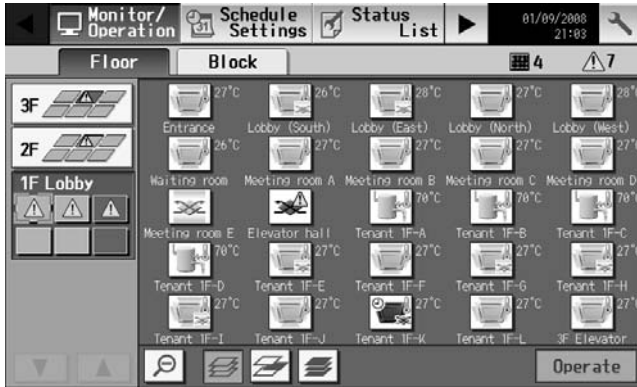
Monitor/ Operation
Schedule Settings
Status List
01/09/2008 21:03

Floor
Block
4
7

3F
2F
1F Lobby

27°C Entrance
26°C Lobby (South)
28°C Lobby (East)
27°C Lobby (North)
28°C Lobby (West)

26°C Waiting room
27°C Meeting room A
27°C Meeting room B
27°C Meeting room C
27°C Meeting room D

Meeting room E
Elevator hall
70°C Tenant 1F-A
70°C Tenant 1F-B
70°C Tenant 1F-C

70°C Tenant 1F-D
27°C Tenant 1F-E
27°C Tenant 1F-F
27°C Tenant 1F-G
27°C Tenant 1F-H

27°C Tenant 1F-I
27°C Tenant 1F-J
27°C Tenant 1F-K
27°C Tenant 1F-L
27°C 3F Elevator

Operate